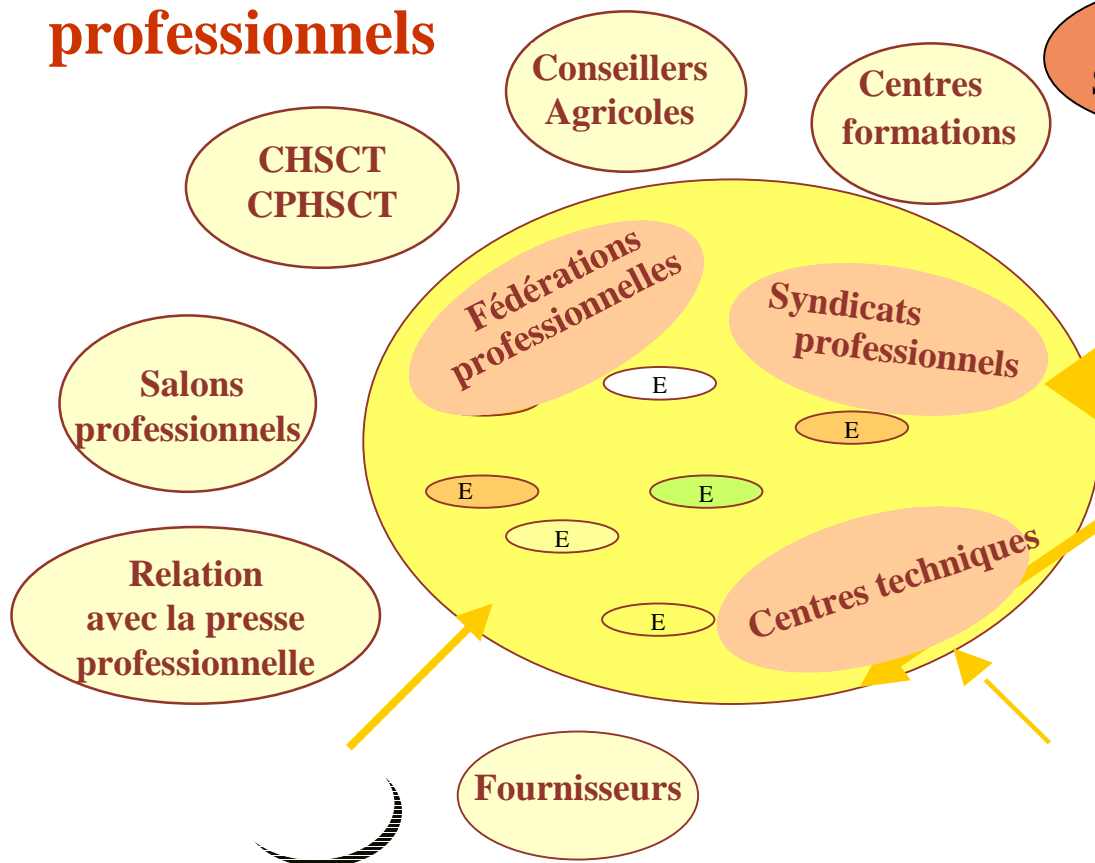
professionnels

Conseillers Agricoles

Centres formations

CHSCT CPHSCT

Fédérations professionnelles

Syndicats professionnels

E

E

Salons professionnels

E

E

E

Relation avec la presse professionnelle

Centres techniques

E

Fournisseurs